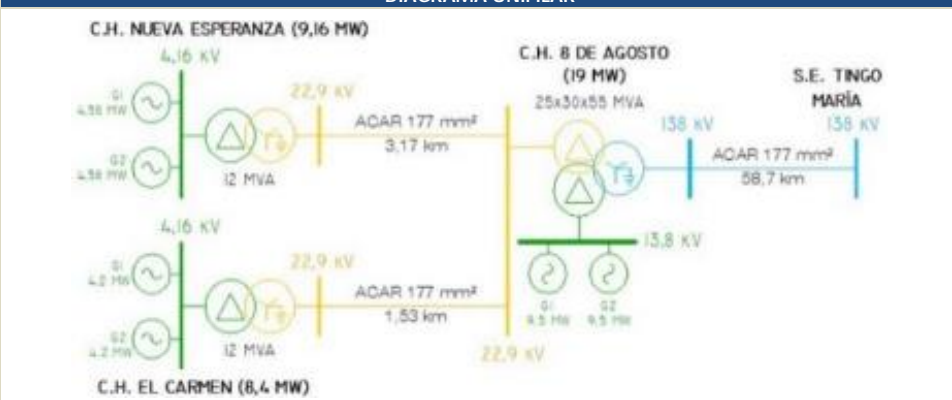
DIAGRAMA UNIFILAR

C.H. NUEVA ESPERANZA (9,16 MW)

4,16 KV

G1 4,58 MW

G2 4,58 MW

12 MVA

22,9 KV

ACAR 177 mm²
3,17 km

C.H. 8 DE AGOSTO
(19 MW)

25x30x55 MVA

138 KV

S.E. TINGO MARÍA

138 KV

ACAR 177 mm²
58,7 km

4,16 KV

13,8 KV

G1 4,2 MW

G2 4,2 MW

12 MVA

22,9 KV

ACAR 177 mm²
1,53 km

G1 9,5 MW

G2 9,5 MW

22,9 KV

C.H. EL CARMEN (8,4 MW)